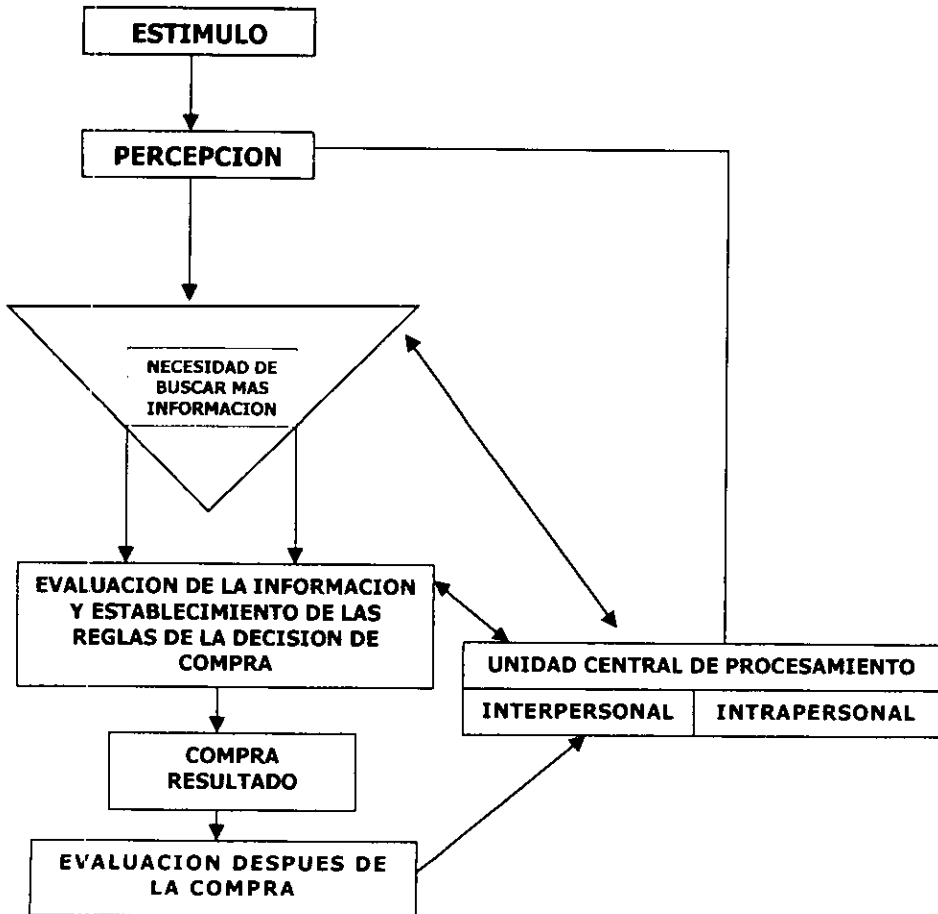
ESTIMULO

PERCEPCION

NECESIDAD DE BUSCAR MAS INFORMACION

EVALUACION DE LA INFORMACION Y ESTABLECIMIENTO DE LAS REGLAS DE LA DECISION DE COMPRA

UNIDAD CENTRAL DE PROCESAMIENTO

| INTERPERSONAL | INTRAPERSONAL |
|---|---|

COMPRA RESULTADO

EVALUACION DESPUES DE LA COMPRA